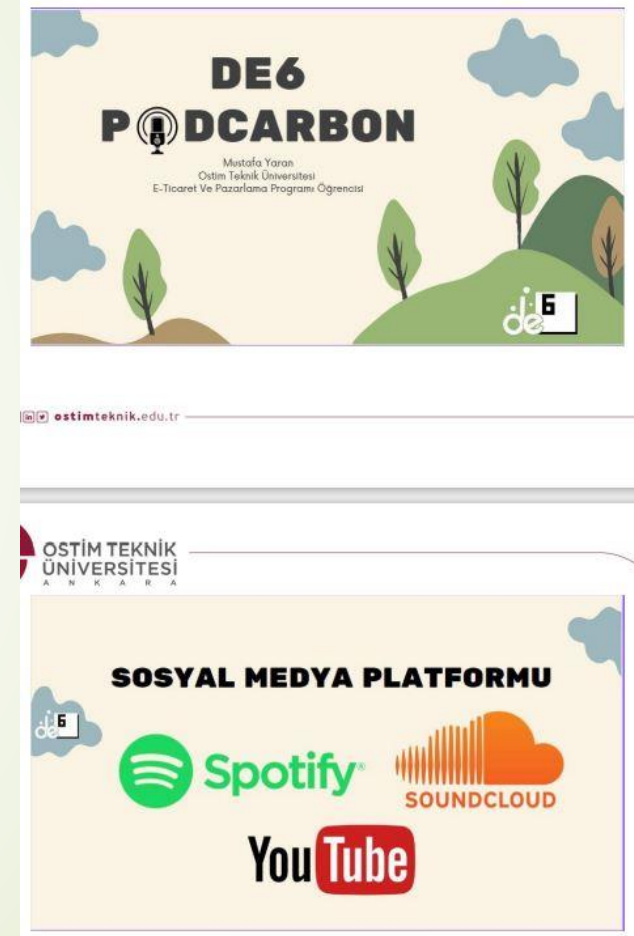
DE6
PODCARBON

Mustafa Yaran
Ostim Teknik Üniversitesi
E-Ticaret Ve Pazarlama Programı Öğrencisi

de 6

ostimteknik.edu.tr

OSTİM TEKNİK
ÜNİVERSİTESİ
A N K A R A

de 6

SOSYAL MEDYA PLATFORMU

Spotify

SOUNDCLOUD

YouTube